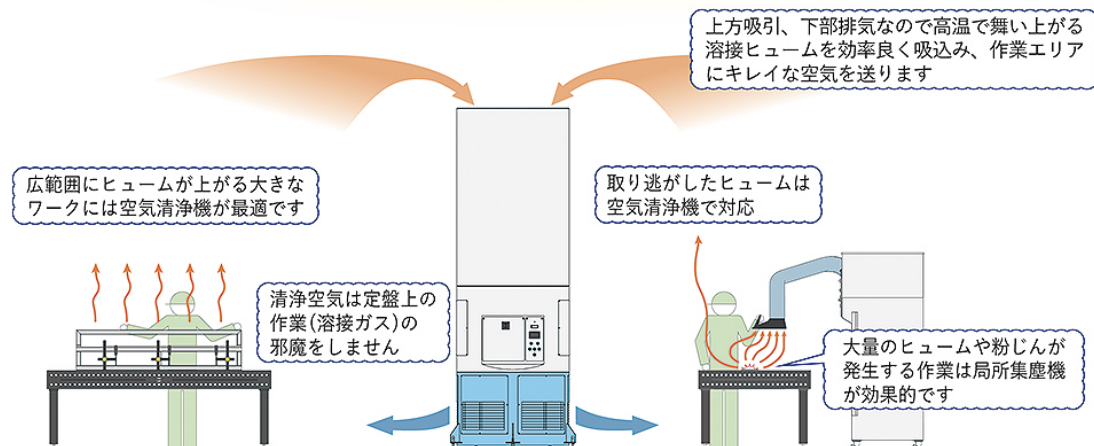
上方吸引、下部排気なので高温で舞い上がる溶接ヒュームを効率良く吸込み、作業エリアにキレイな空気を送ります

広範囲にヒュームが上がる大きなワークには空気清浄機が最適です

取り逃がしたヒュームは空気清浄機で対応

清浄空気は定盤上の作業(溶接ガス)の邪魔をしません

大量のヒュームや粉じんが発生する作業は局所集塵機が効果的です